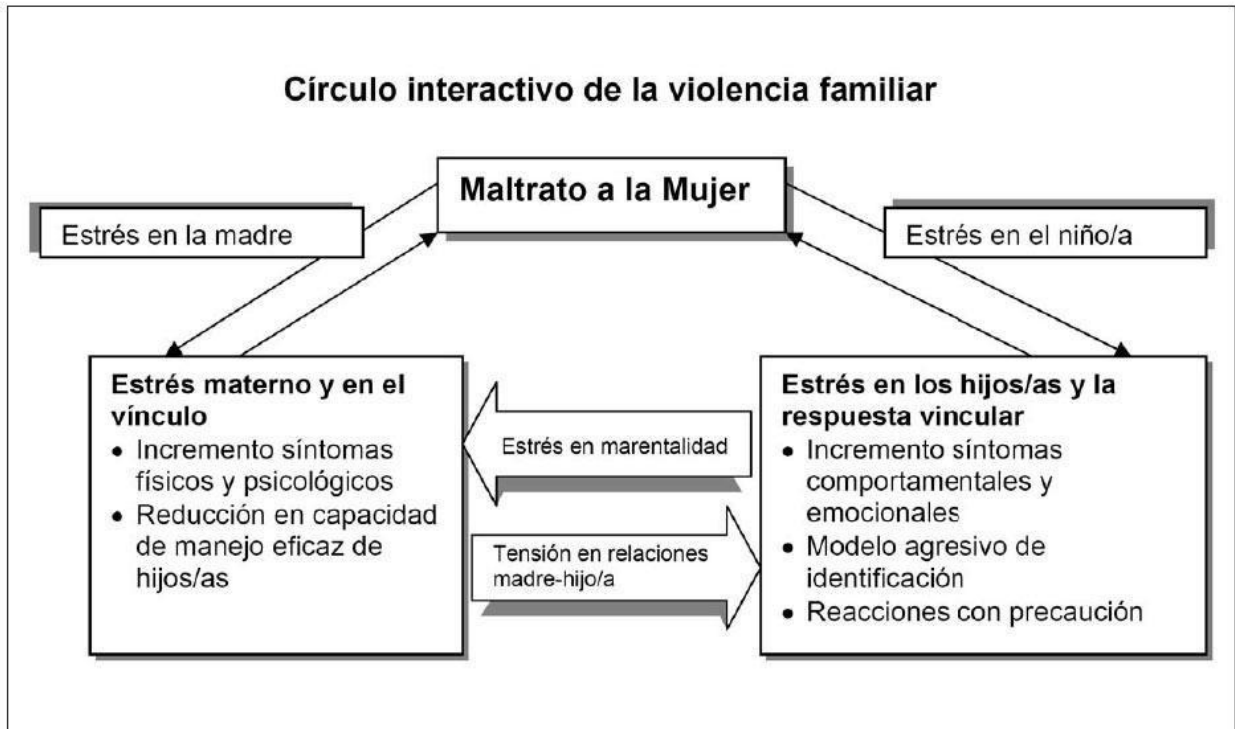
Círculo interactivo de la violencia familiar

Maltrato a la Mujer

Estrés en la madre

Estrés en el niño/a

Estrés materno y en el vínculo
• Incremento síntomas físicos y psicológicos
• Reducción en capacidad de manejo eficaz de hijos/as

Estrés en marentalidad

Tensión en relaciones madre-hijo/a

Estrés en los hijos/as y la respuesta vincular
• Incremento síntomas comportamentales y emocionales
• Modelo agresivo de identificación
• Reacciones con precaución